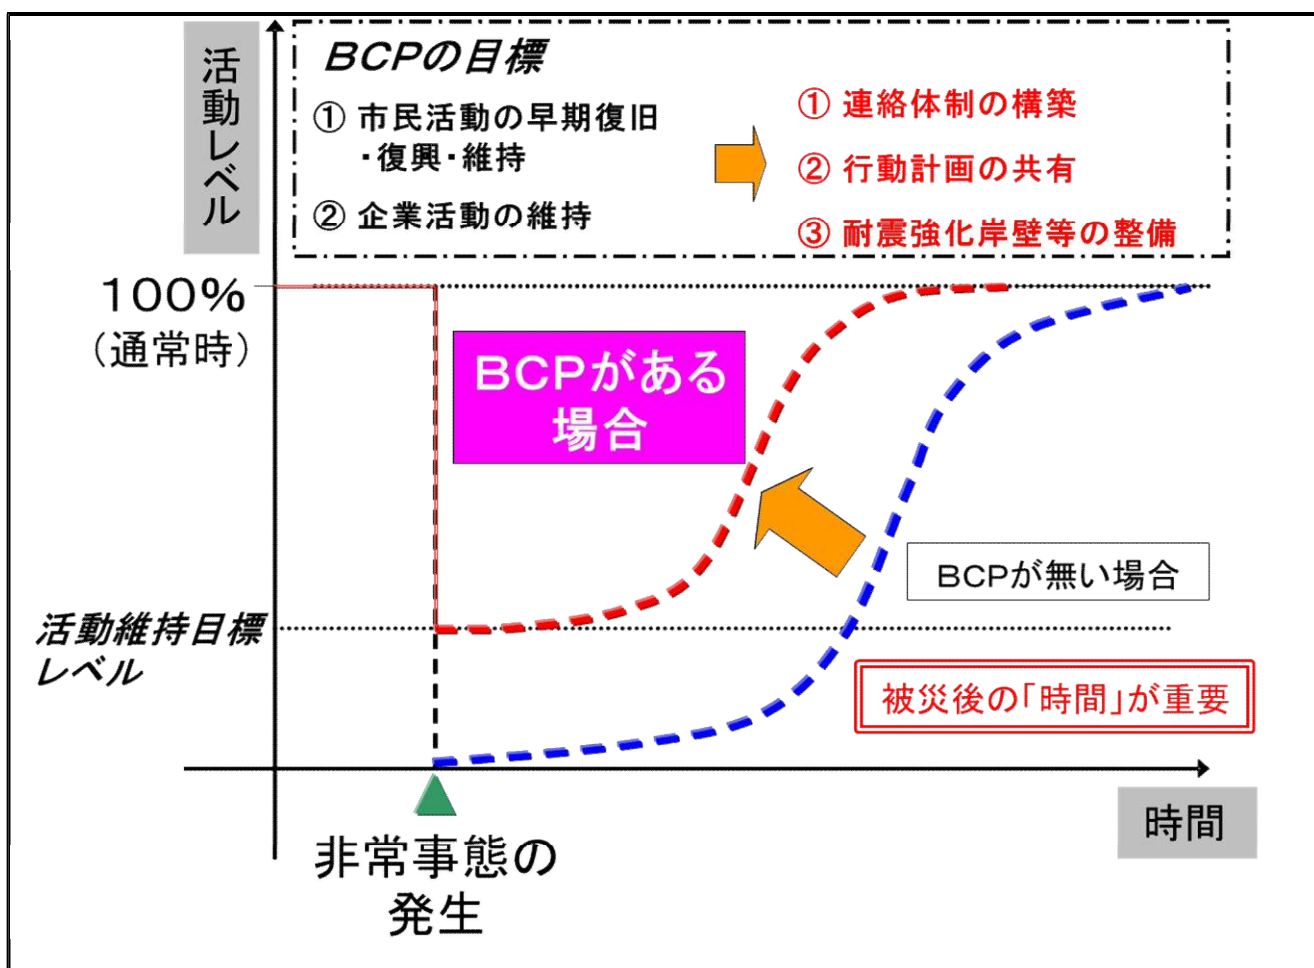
活動レベル

BCPの目標

① 市民活動の早期復旧・復興・維持

② 企業活動の維持

① 連絡体制の構築

② 行動計画の共有

③ 耐震強化岸壁等の整備

100%
(通常時)

BCPがある場合

BCPが無い場合

活動維持目標レベル

被災後の「時間」が重要

時間

非常事態の発生